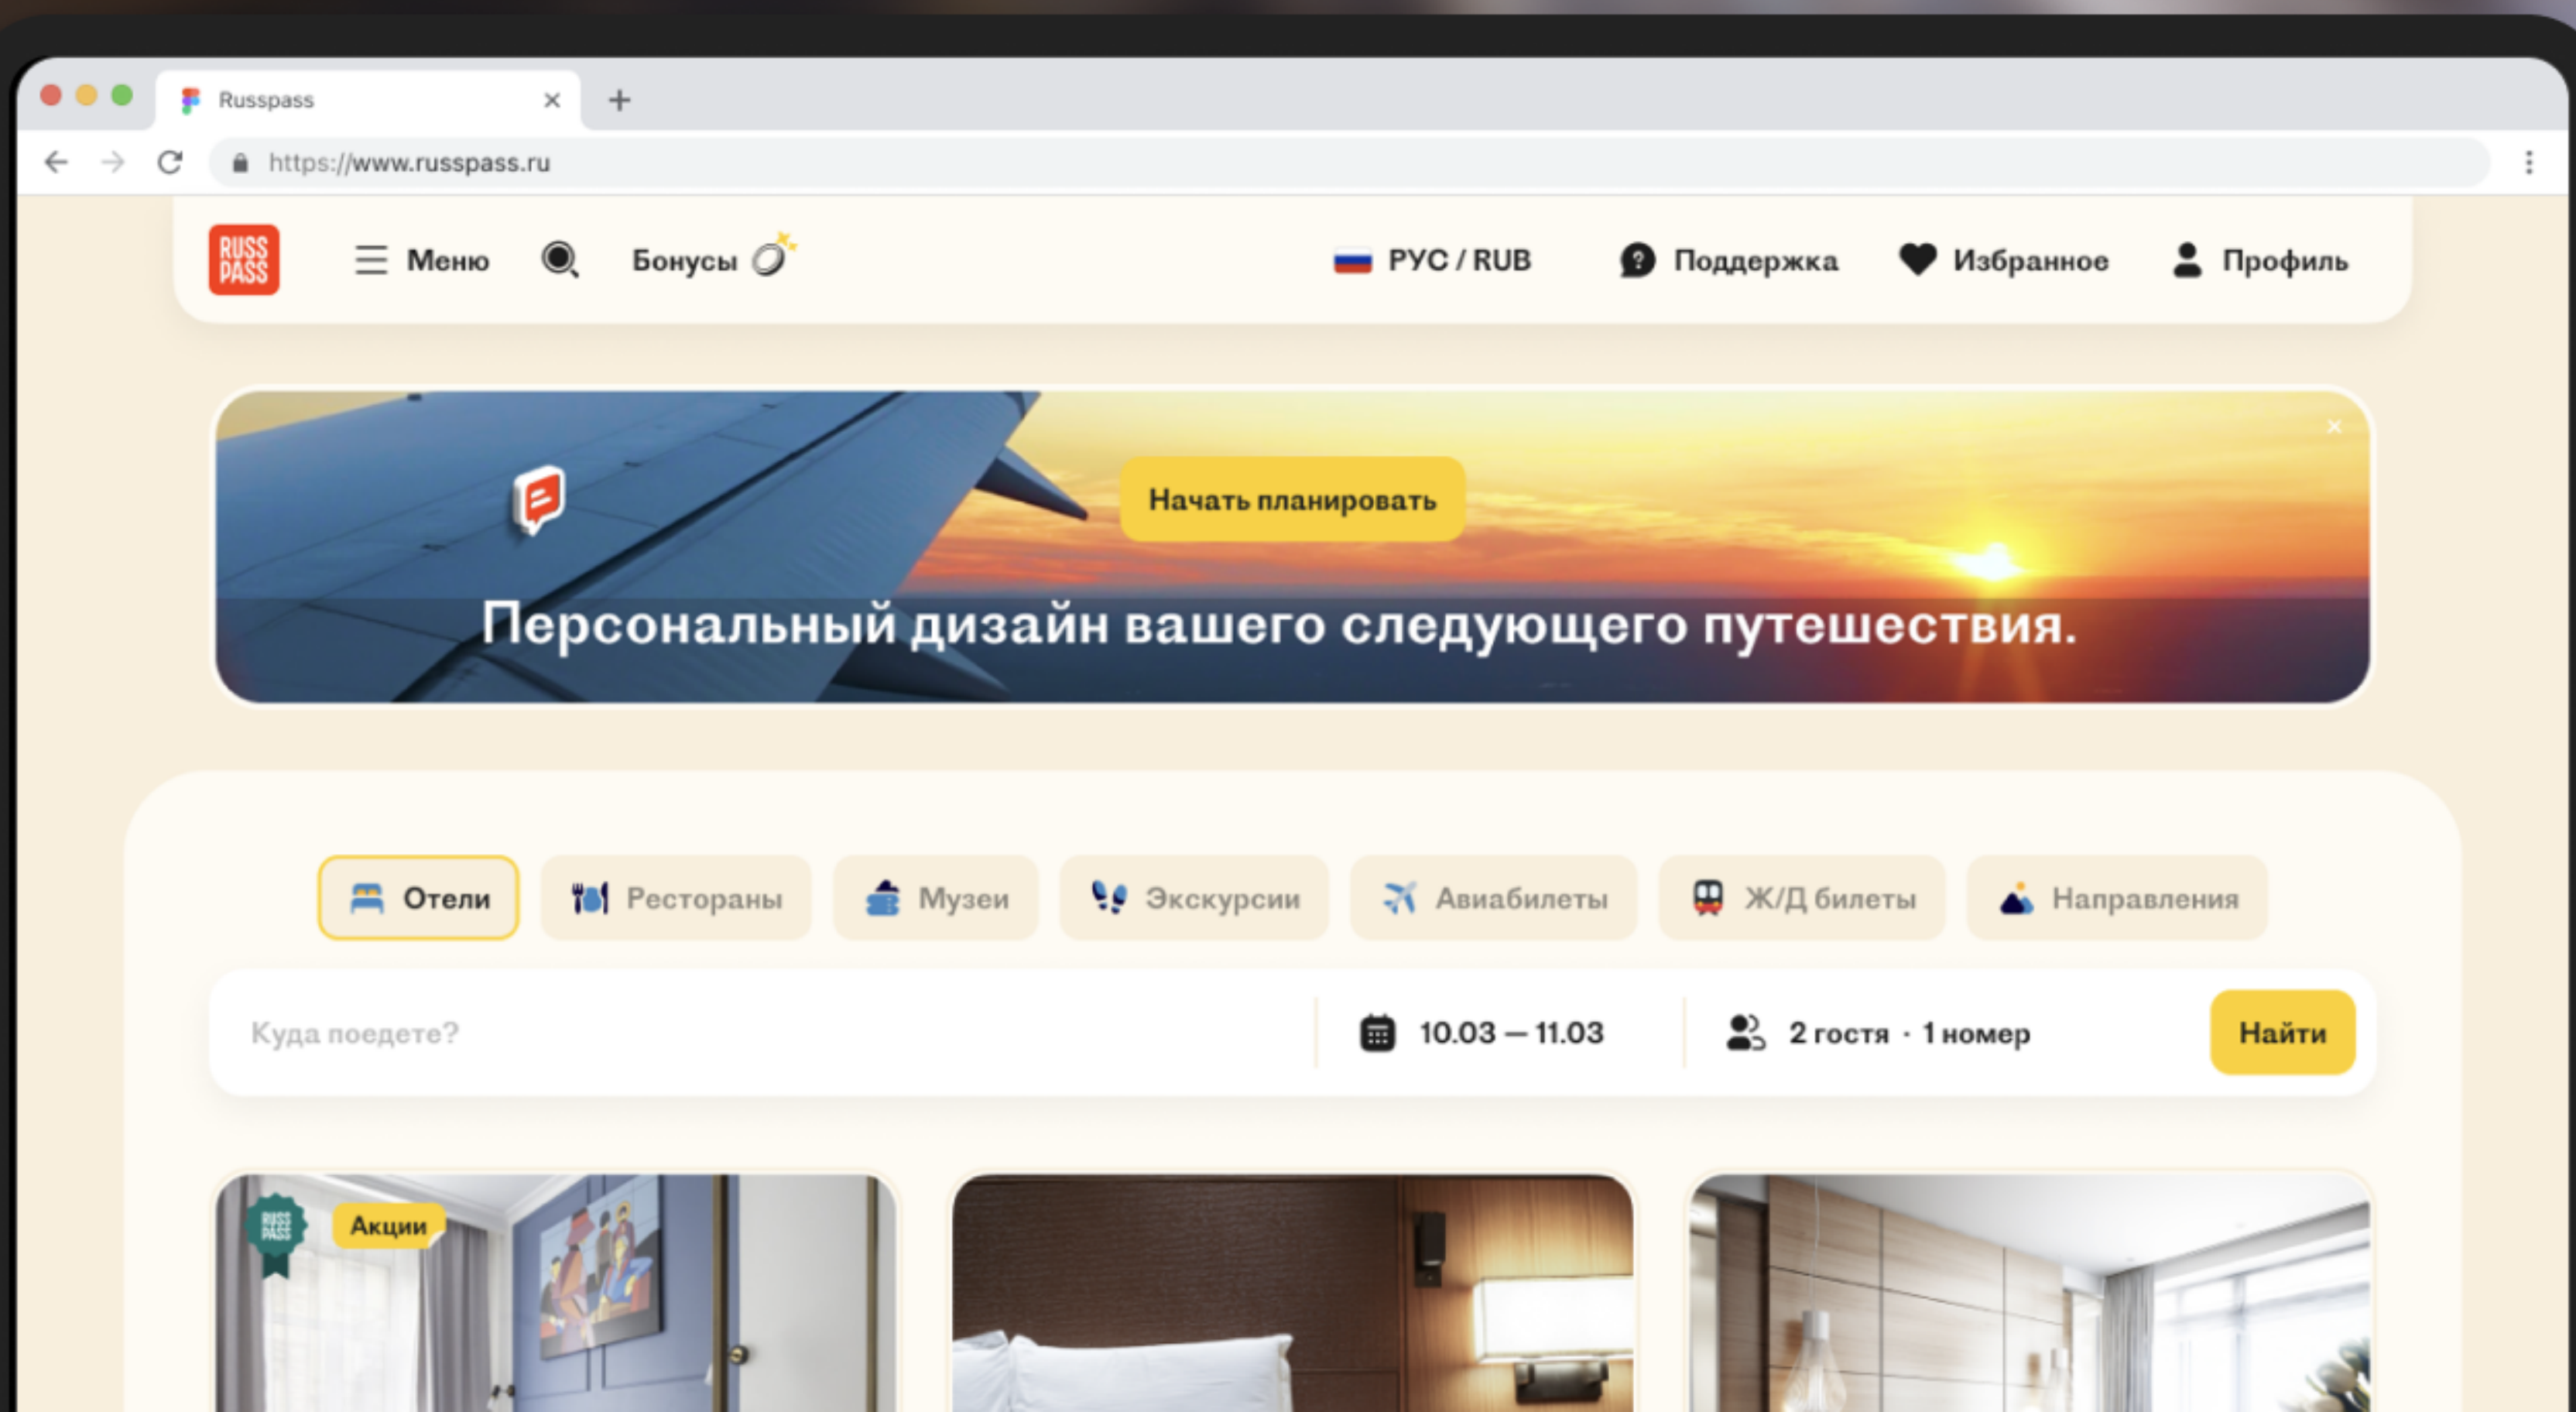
Russpass

https://www.russpass.ru

RUSS PASS

Меню

Бонусы

РУС / RUB

Поддержка

Избранное

Профиль

Начать планировать

Персональный дизайн вашего следующего путешествия.

Отели

Рестораны

Музеи

Экскурсии

Авиабилеты

Ж/Д билеты

Направления

Куда поедете?

10.03 — 11.03

2 гостя · 1 номер

Найти

RUSS PASS

Акции